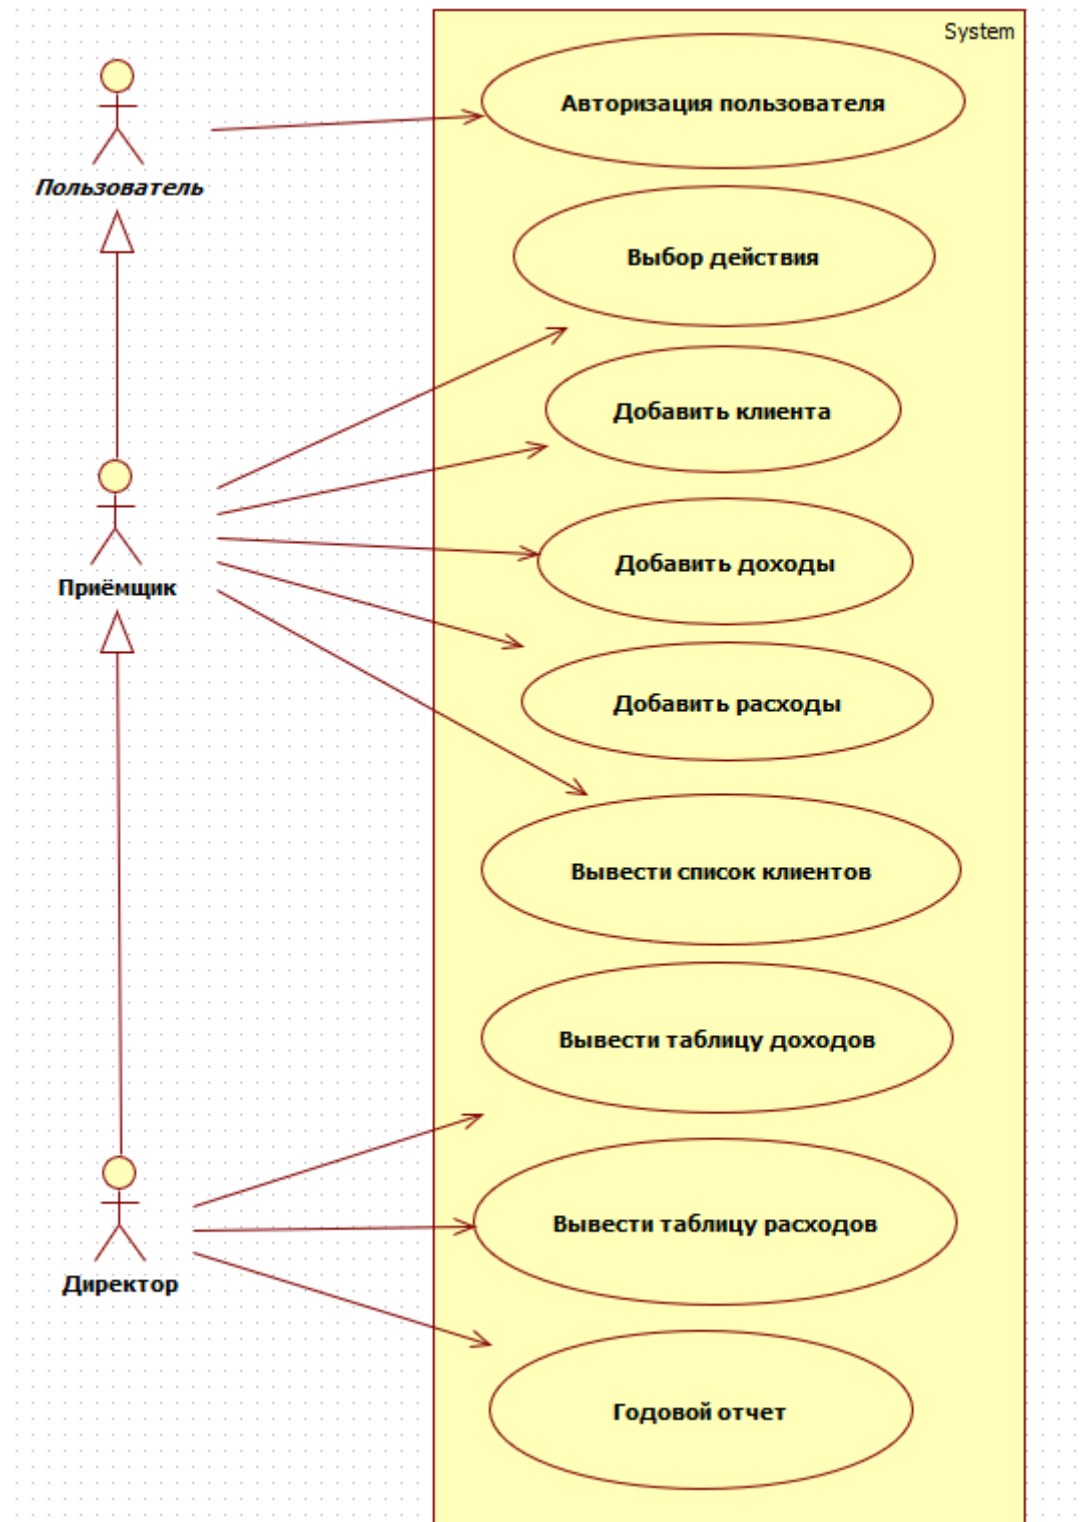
System

Авторизация пользователя

Пользователь

Выбор действия

Добавить клиента

Добавить доходы

Приёмщик

Добавить расходы

Вывести список клиентов

Вывести таблицу доходов

Вывести таблицу расходов

Директор

Годовой отчет